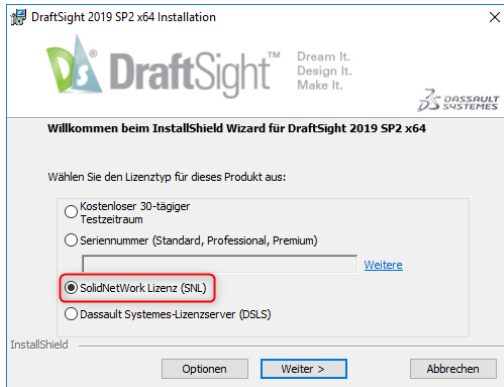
DraftSight 2019 SP2 x64 Installation

DS DraftSight™

Dream It.
Design It.
Make It.

DASSAULT SYSTEMES

Willkommen beim InstallShield Wizard für DraftSight 2019 SP2 x64

Wählen Sie den Lizenztyp für dieses Produkt aus:

Kostenloser 30-tägiger Testzeitraum

Seriennummer (Standard, Professional, Premium)

Weitere

SolidNetWork Lizenz (SNL)

Dassault Systemes-Lizenzserver (DSLS)

InstallShield

Optionen

Weiter >

Abbrechen